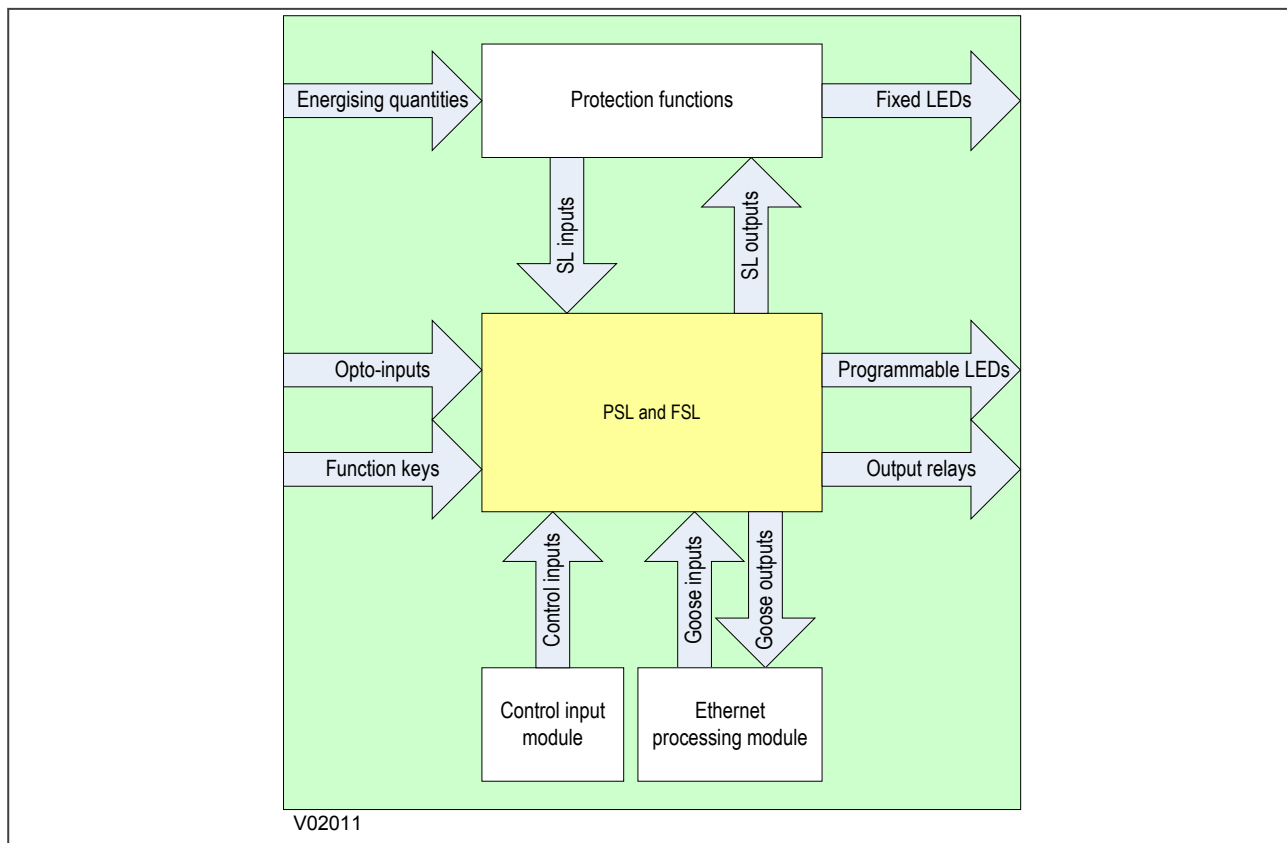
Energising quantities

Protection functions

Fixed LEDs

SL inputs

SL outputs

Opto-inputs

PSL and FSL

Programmable LEDs

Function keys

Output relays

Control inputs

Goose inputs

Goose outputs

Control input module

Ethernet processing module

V02011